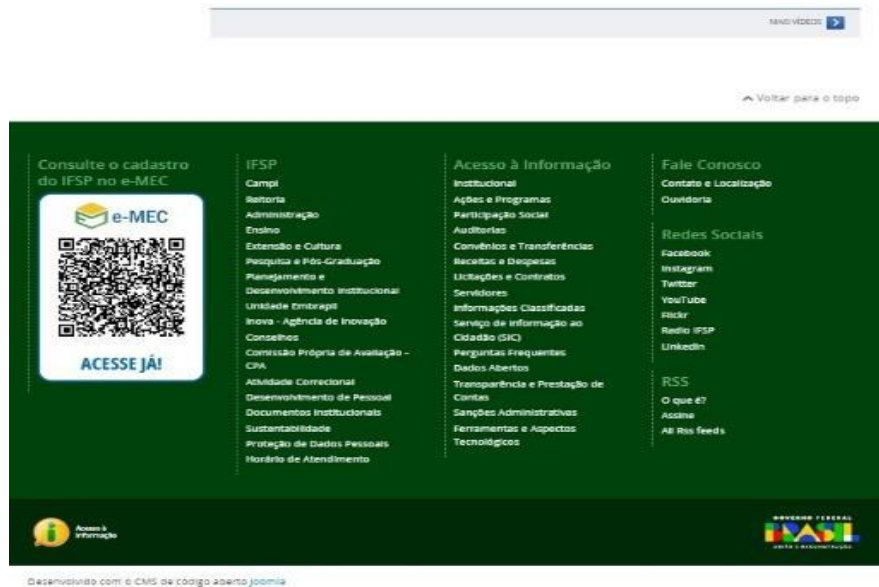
MAIS VÍDEOS

^ Voltar para o topo

Consulte o cadastro do IFSP no e-MEC

e-MEC

ACESSE JÁ!

IFSP
Campi
Reitoria
Administração
Ensino
Extensão e Cultura
Pesquisa e Pós-Graduação
Planejamento e Desenvolvimento Institucional
Unidade Embrapii
Inova - Agência de Inovação
Conselhos
Comissão Própria de Avaliação - CPA
Atividade Correcional
Desenvolvimento de Pessoal
Documentos Institucionais
Sustentabilidade
Proteção de Dados Pessoais
Horário de Atendimento

Acesso à Informação
Institucional
Ações e Programas
Participação Social
Auditorias
Convênios e Transferências
Receitas e Despesas
Licitações e Contratos
Servidores
Informações Classificadas
Serviço de Informação ao Cidadão (SIC)
Perguntas Frequentes
Dados Abertos
Transparência e Prestação de Contas
Sanções Administrativas
Ferramentas e Aspectos Tecnológicos

Fale Conosco
Contato e Localização
Ouvidoria

Redes Sociais
Facebook
Instagram
Twitter
YouTube
Flickr
Rádio IFSP
Linkedin

RSS
O que é?
Assine
All Rss feeds

Acesso à Informação

GOVERNO FEDERAL
BRASIL
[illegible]

Desenvolvido com o CMS de código aberto Joomla